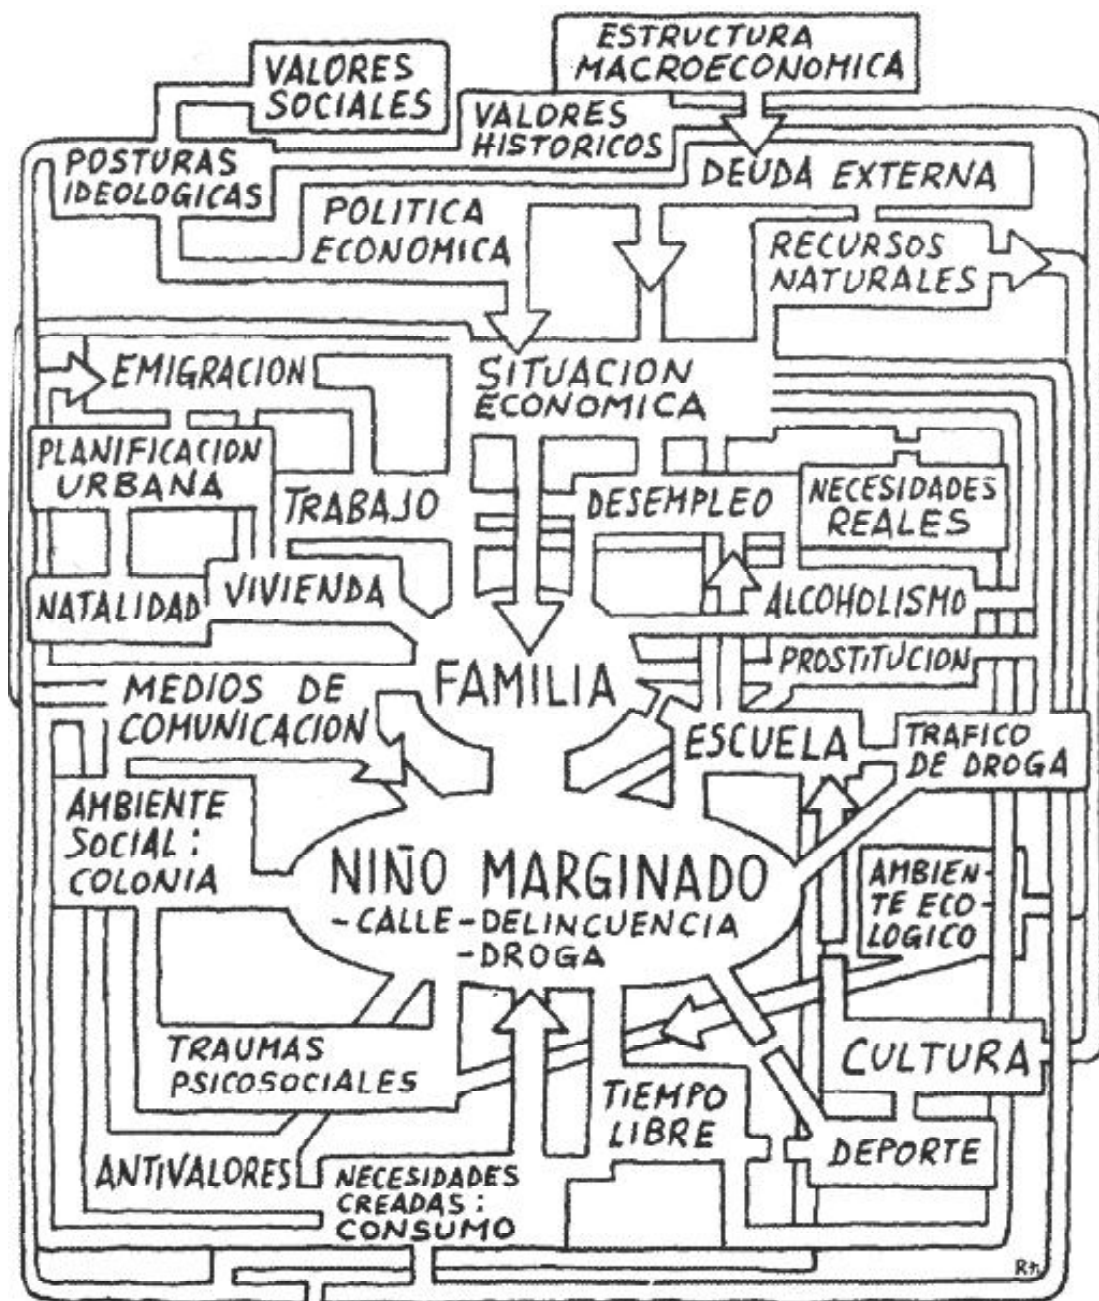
VALORES SOCIALES

ESTRUCTURA MACROECONOMICA

VALORES HISTORICOS

POSTURAS IDEOLOGICAS

DEUDA EXTERNA

POLITICA ECONOMICA

RECURSOS NATURALES

EMIGRACION

SITUACION ECONOMICA

PLANIFICACION URBANA

TRABAJO

DESEMPLEO

NECESIDADES REALES

NATALIDAD

VIVIENDA

ALCOHOLISMO

PROSTITUCION

MEDIOS DE COMUNICACION

FAMILIA

ESCUELA

TRAFICO DE DROGA

AMBIENTE SOCIAL: COLONIA

NIÑO MARGINADO
-CALLE -DELINCUENCIA
-DROGA

AMBIENTE ECOLOGICO

TRAUMAS PSICOSOCIALES

CULTURA

TIEMPO LIBRE

DEPORTE

ANTIVALORES

NECESIDADES CREADAS: CONSUMO

Rt